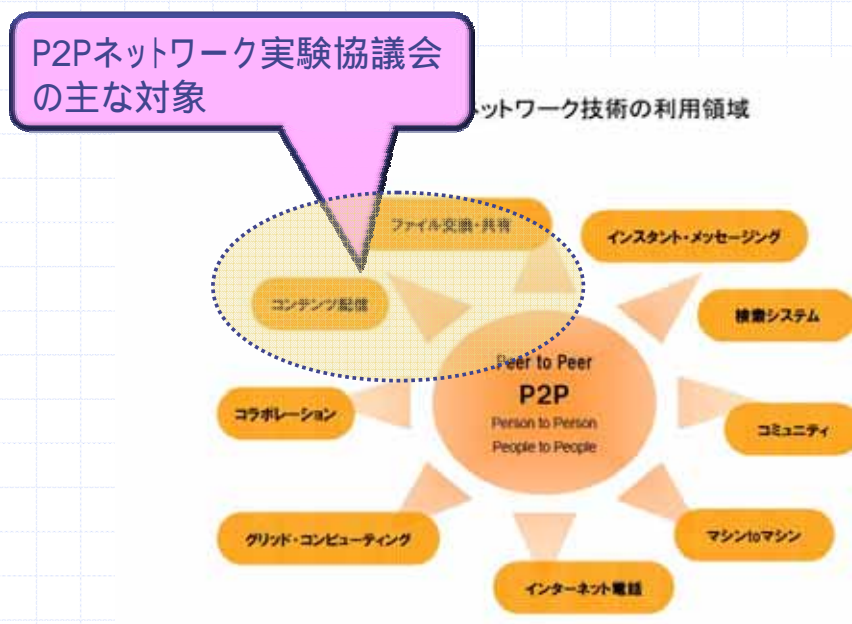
P2Pネットワーク実験協議会の主な対象

ネットワーク技術の利用領域

ファイル交換・共有

コンテンツ配信

インスタント・メッセージング

検索システム

Peer to Peer
P2P
Person to Person
People to People

コラボレーション

コミュニティ

グリッド・コンピューティング

マシンtoマシン

インターネット電話